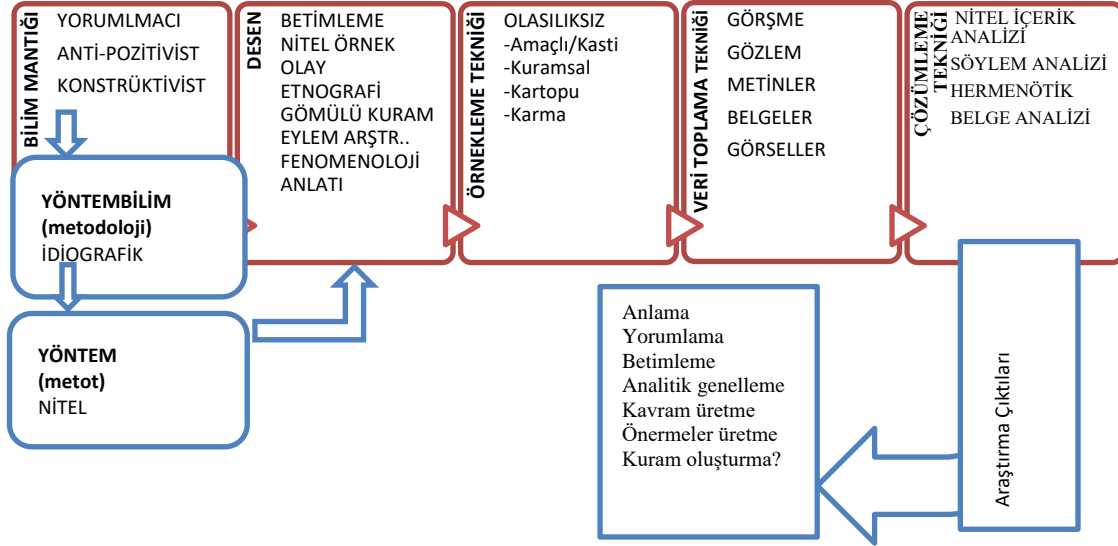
BİLİM MANTIĞI
YORUMLMACI
ANTİ-POZİTİVİST
KONSTRÜKTİVİST

YÖNTEMBİLİM
(metodoloji)
İDİOGRAFİK

YÖNTEM
(metot)
NİTEL

DESEN
BETİMLEME
NİTEL ÖRNEK
OLAY
ETNOGRAFİ
GÖMÜLÜ KURAM
EYLEM ARŞTR..
FENOMENOLOJİ
ANLATI

ÖRNEKLEME TEKNİĞİ
OLASILIKSIZ
-Amaçlı/Kasti
-Kuramsal
-Kartopu
-Karma

VERİ TOPLAMA TEKNİĞİ
GÖRŞME
GÖZLEM
METİNLER
BELGELER
GÖRSELLER

ÇÖZÜMLEME TEKNİĞİ
NİTEL İÇERİK ANALİZİ
SÖYLEM ANALİZİ
HERMENÖTİK
BELGE ANALİZİ

Anlama
Yorumlama
Betimleme
Analitik genelleme
Kavram üretme
Önermeler üretme
Kuram oluşturma?

Araştırma Çıktıları